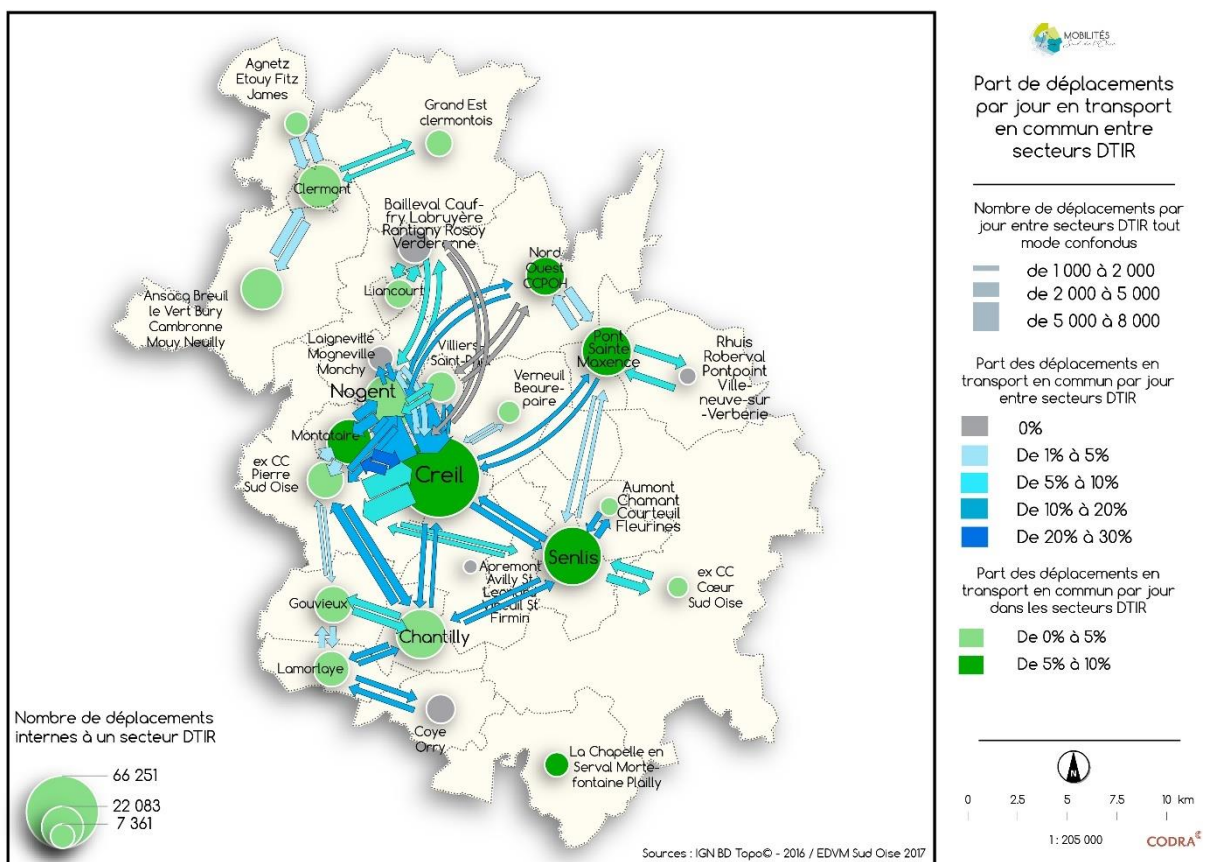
Agnetz Etouy Fitz James

Grand Est clermontois

Clermont

Bailleval Cauffry Labruyère Rantigny Rosoy Verderonne

Nord Ouest CCPOH

Ansacq Breuil le Vert Bury Cambronne Mouy Neuilly

Liancourt

Laigneville Mogneville Monchy

Villiers Saint-Paul

Pont Sainte Maxence

Rhuis Roberval Pontpoint Villeneuve-sur-Verberie

Nogent

Verneuil Beaurepaire

Montataire

ex CC Pierre Sud Oise

Creil

Aumont Chamant Courteuil Fleurines

Senlis

Apremont Avilly St Leonard Vineuil St Firmin

ex CC Cœur Sud Oise

Gouvieux

Chantilly

Lamorlaye

Coye Orry

La Chapelle en Serval Mortefontaine Plailly

Nombre de déplacements internes à un secteur DTIR

66 251
22 083
7 361

Sources : IGN BD Topo© - 2016 / EDVM Sud Oise 2017

MOBILITÉS

Part de déplacements par jour en transport en commun entre secteurs DTIR

Nombre de déplacements par jour entre secteurs DTIR tout mode confondus

de 1 000 à 2 000
de 2 000 à 5 000
de 5 000 à 8 000

Part des déplacements en transport en commun par jour entre secteurs DTIR

0%
De 1% à 5%
De 5% à 10%
De 10% à 20%
De 20% à 30%

Part des déplacements en transport en commun par jour dans les secteurs DTIR

De 0% à 5%
De 5% à 10%

N

0 2.5 5 7.5 10 km

1 : 205 000

CODRA